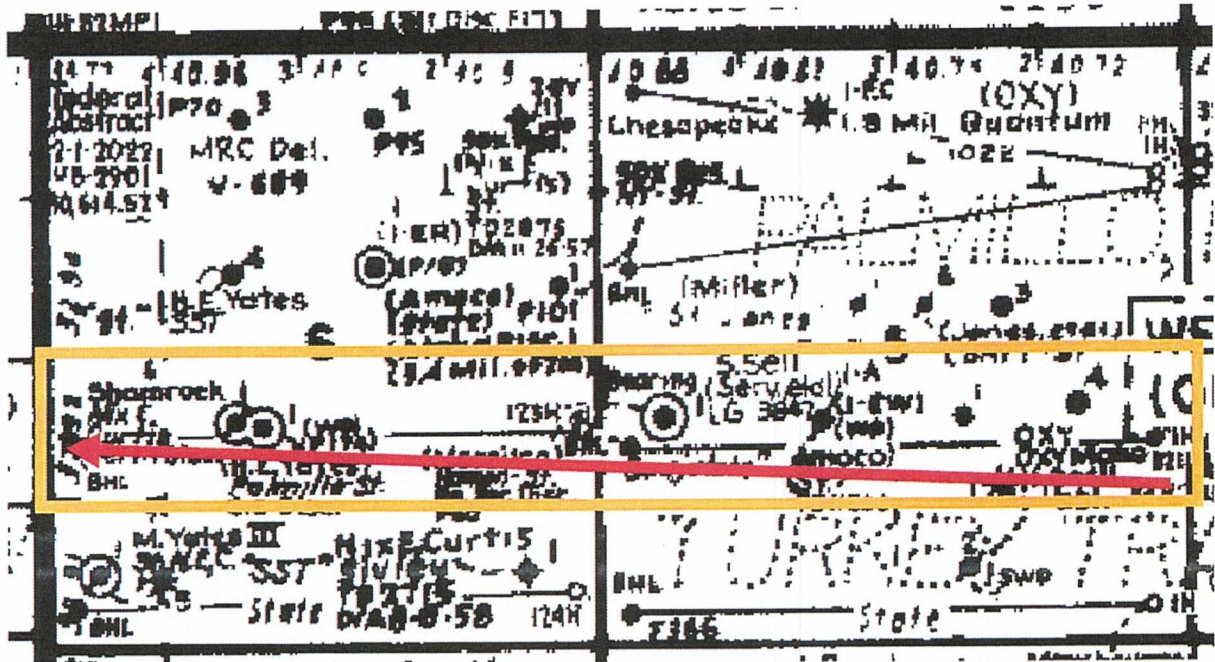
Federal Abstract 2-1-2022 VB-2901 10,614.52
MRC Del. V-689
PWS
I-EC
Chesapeake
1.8 Mil
(OXY) Quantum
(I-ER) TD2876
(P/B)
H.E.Yates
(Amoco) (State)
Miller
S. Sell
(Jones, etal)
Shamrock
Mix & Curtis
OXY
BHL
M.Yates III
SST
Mix & Curtis
State
State
BHL